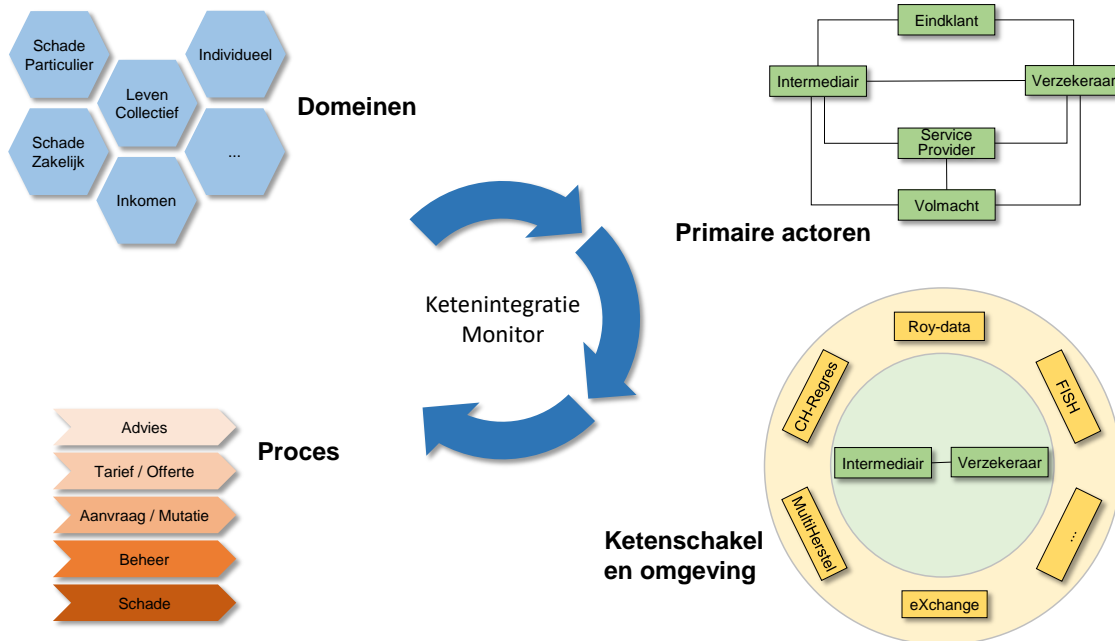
Schade Particulier

Individueel

Leven Collectief

Schade Zakelijk

...

Inkomen

Domeinen

Eindklant

Intermediair

Verzekeraar

Service Provider

Volmacht

Primaire actoren

Ketenintegratie Monitor

Roy-data

CH-Regres

FISH

Intermediair

Verzekeraar

MultiHerstel

...

eXchange

Ketenschakel en omgeving

Advies

Tarief / Offerte

Aanvraag / Mutatie

Beheer

Schade

Proces